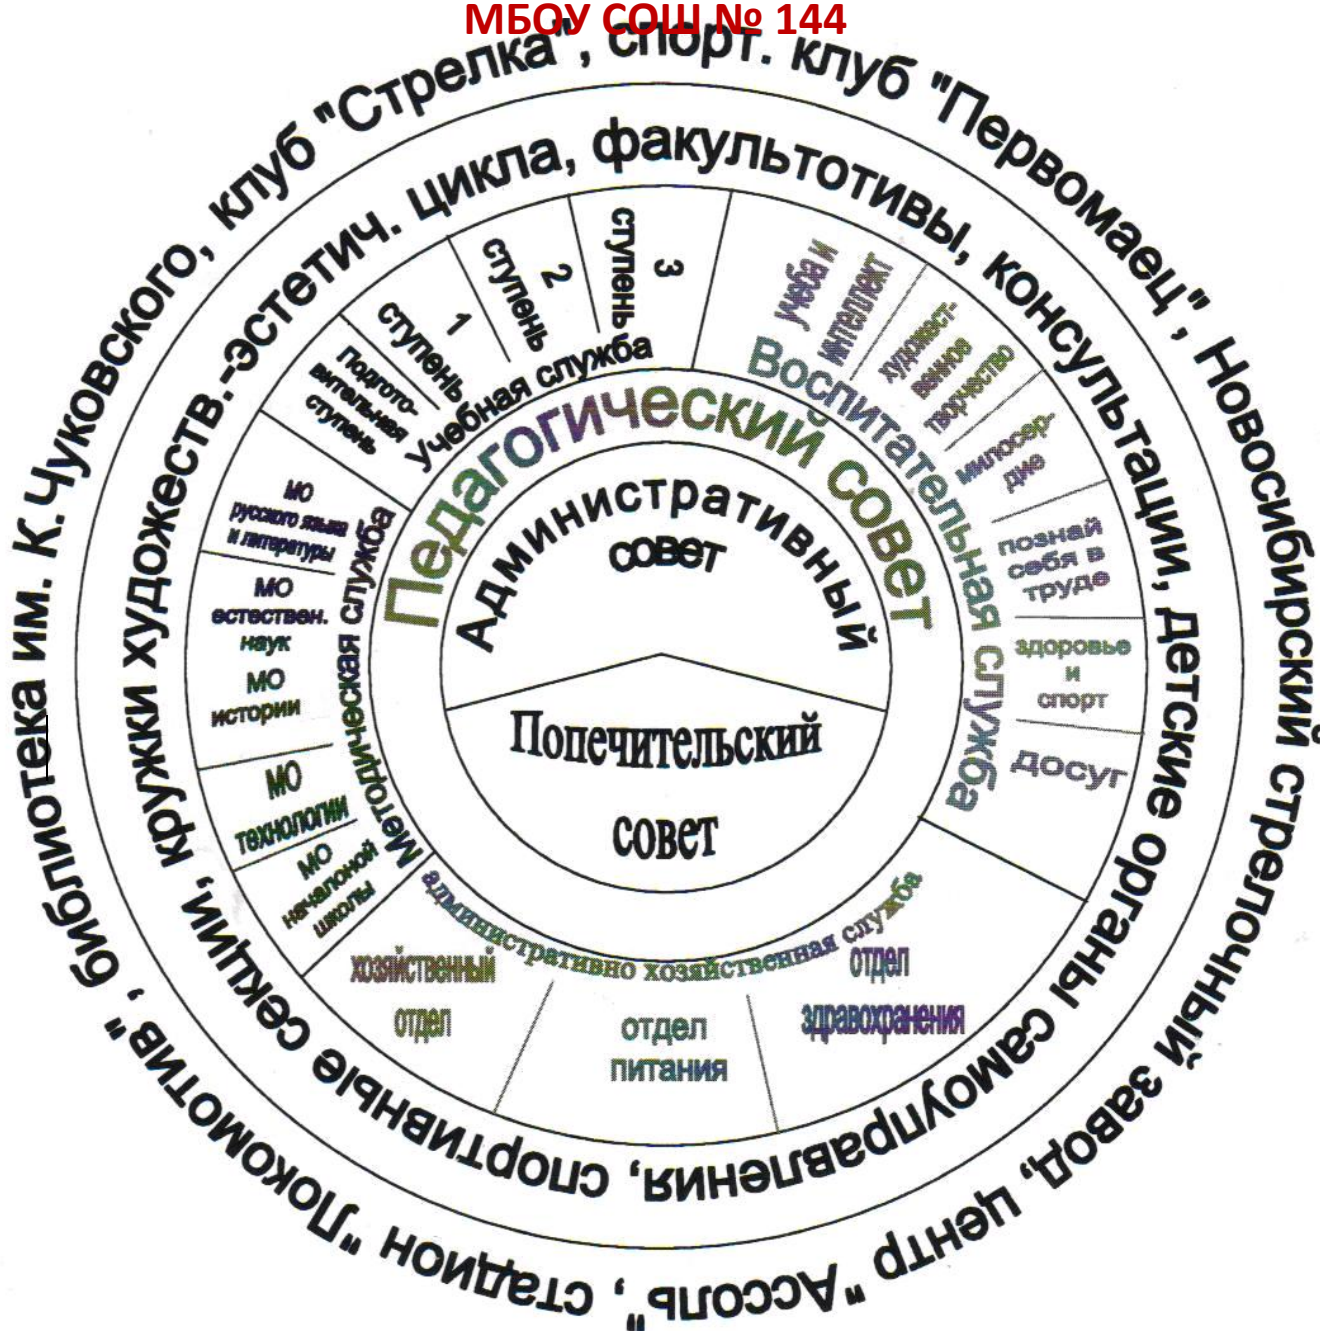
МБОУ СОШ № 144

библиотека им. К. Чуковского, клуб "Стрелка", спорт. клуб "Первомаец", Новосибирский стрелочный завод, центр "Ассоль", стадион "Локомотив", кружки художеств.-эстетич. цикла, факультотивы, консультации, детские органы самоуправления, спортивные секции,

Педагогический совет

Административный совет

Попечительский совет

Учебная служба

Подготовительная ступень

1 ступень

2 ступень

3 ступень

Воспитательная служба

учеба и интеллект

художественное творчество

милосердие

познай себя в труде

здоровье и спорт

досуг

Методическая служба

МО русского языка и литературы

МО естествен. наук

МО истории

МО технологии

МО начальной школы

административно хозяйственная служба

хозяйственный отдел

отдел питания

отдел здравохранения